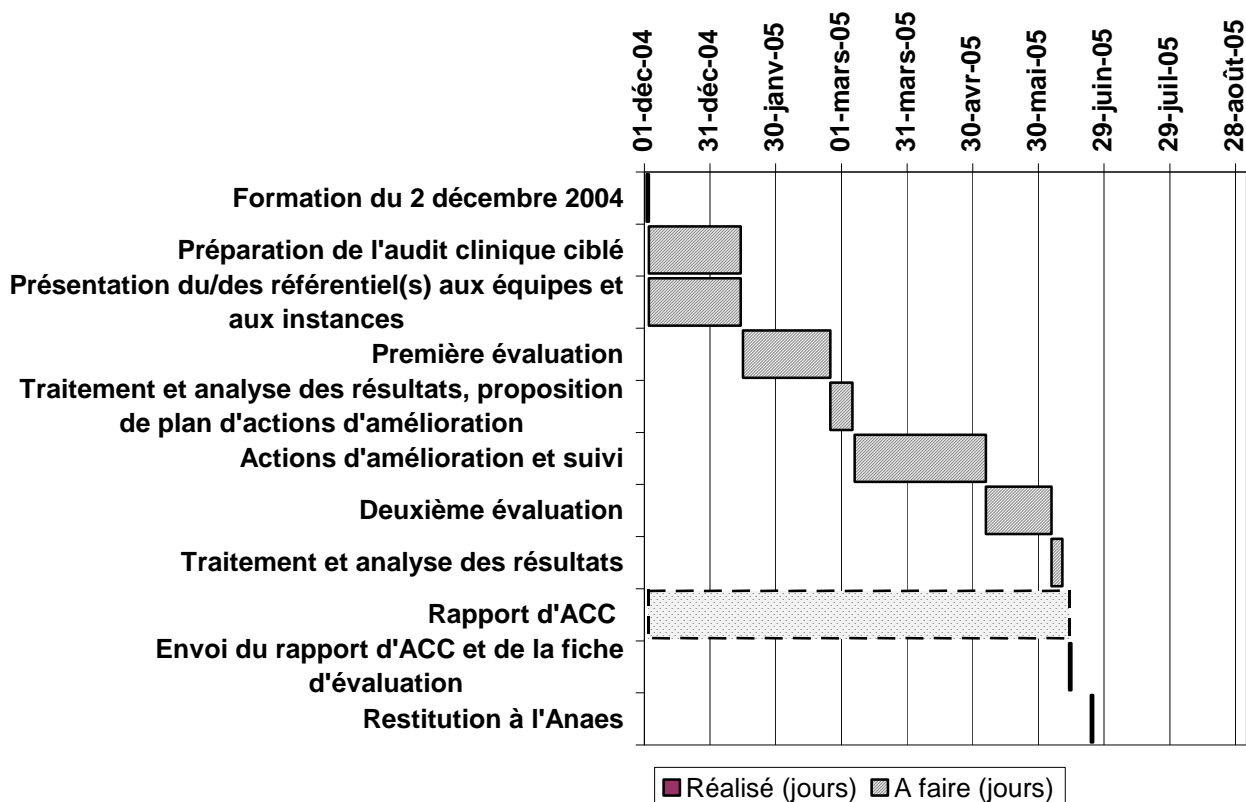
01-déc-04
31-déc-04
30-janv-05
01-mars-05
31-mars-05
30-avr-05
30-mai-05
29-juin-05
29-juil-05
28-août-05

Formation du 2 décembre 2004
Préparation de l'audit clinique ciblé
Présentation du/des référentiel(s) aux équipes et aux instances
Première évaluation
Traitement et analyse des résultats, proposition de plan d'actions d'amélioration
Actions d'amélioration et suivi
Deuxième évaluation
Traitement et analyse des résultats
Rapport d'ACC
Envoi du rapport d'ACC et de la fiche d'évaluation
Restitution à l'Anaes

Réalisé (jours) A faire (jours)